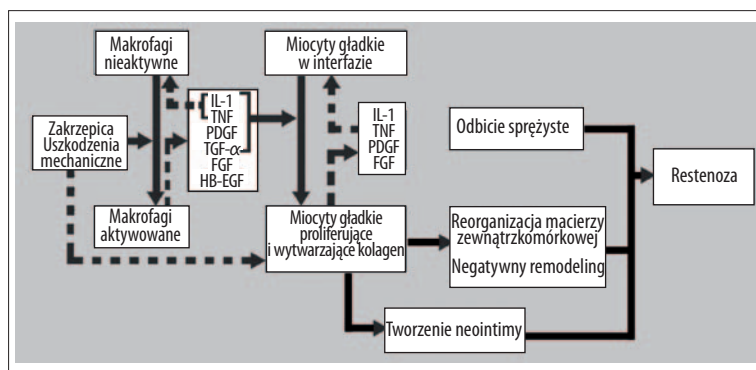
Makrofagi nieaktywne

Miocyty gładkie w interfazie

IL-1
TNF
PDGF
TGF-$\alpha$
FGF
HB-EGF

IL-1
TNF
PDGF
FGF

Zakrzepica
Uszkodzenia mechaniczne

Odbicie sprężyste

Restenoza

Makrofagi aktywowane

Miocyty gładkie proliferujące i wytwarzające kolagen

Reorganizacja macierzy zewnątrzkomórkowej

Negatywny remodeling

Tworzenie neointimy